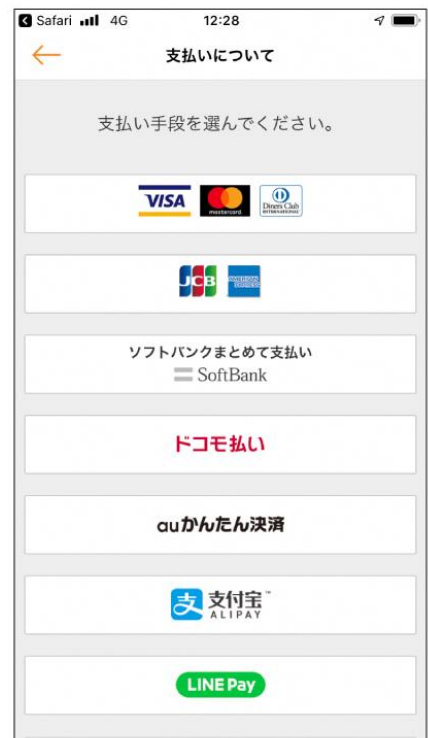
Safari 4G 12:28

支払いについて

支払い手段を選んでください。

VISA mastercard Diners Club INTERNATIONAL

JCB AMERICAN EXPRESS

ソフトバンクまとめて支払い
SoftBank

ドコモ払い

auかんたん決済

支付宝 ALIPAY

LINE Pay